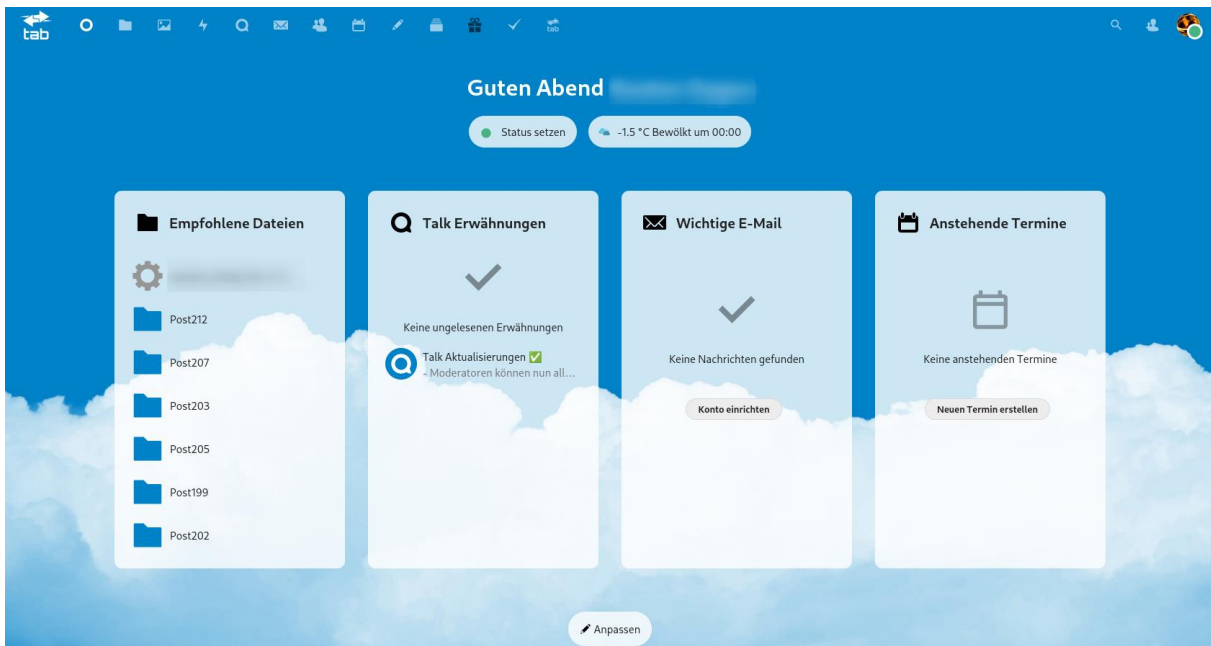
tab

Guten Abend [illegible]

Status setzen

-1.5 °C Bewölkt um 00:00

Empfohlene Dateien

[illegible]

Post212

Post207

Post203

Post205

Post199

Post202

Talk Erwähnungen

Keine ungelesenen Erwähnungen

Talk Aktualisierungen ✅
- Moderatoren können nun all...

Wichtige E-Mail

Keine Nachrichten gefunden

Konto einrichten

Anstehende Termine

Keine anstehenden Termine

Neuen Termin erstellen

Anpassen